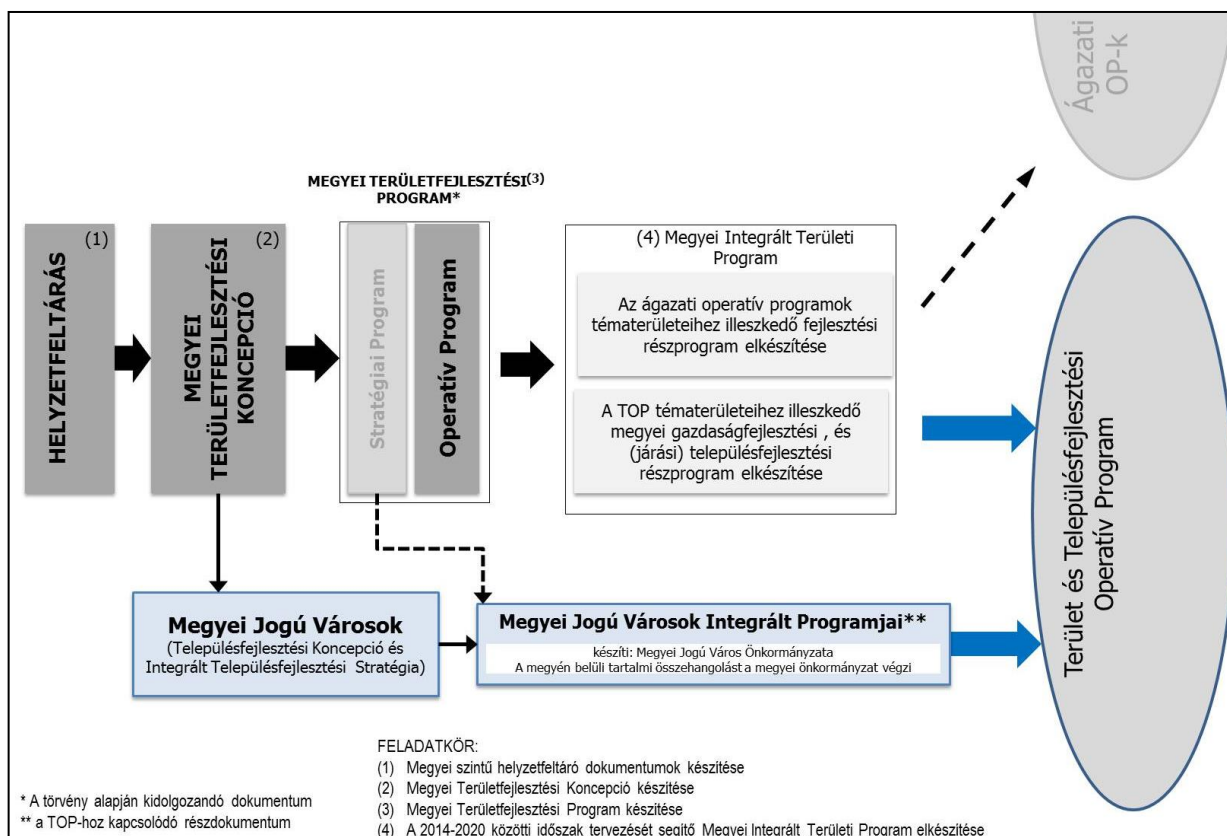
Ágazati OP-k

MEGYEI TERÜLETFEJLESZTÉSI(3) PROGRAM*

(1)
HELYZETFELTÁRÁS

(2)
MEGYEI TERÜLETFEJLESZTÉSI KONCEPCIÓ

Stratégiai Program

Operatív Program

(4) Megyei Integrált Területi Program

Az ágazati operatív programok tématerületeihez illeszkedő fejlesztési részprogram elkészítése

A TOP tématerületeihez illeszkedő megyei gazdaságfejlesztési , és (járási) településfejlesztési részprogram elkészítése

Terület és Településfejlesztési Operatív Program

Megyei Jogú Városok
(Településfejlesztési Koncepció és Integrált Településfejlesztési Stratégia)

Megyei Jogú Városok Integrált Programjai**
készíti: Megyei Jogú Város Önkormányzata
A megyén belüli tartalmi összehangolást a megyei önkormányzat végzi

FELADATKÖR:
(1) Megyei szintű helyzetfeltáró dokumentumok készítése
(2) Megyei Területfejlesztési Koncepció készítése
(3) Megyei Területfejlesztési Program készítése
(4) A 2014-2020 közötti időszak tervezését segítő Megyei Integrált Területi Program elkészítése

* A törvény alapján kidolgozandó dokumentum
** a TOP-hoz kapcsolódó részdokumentum